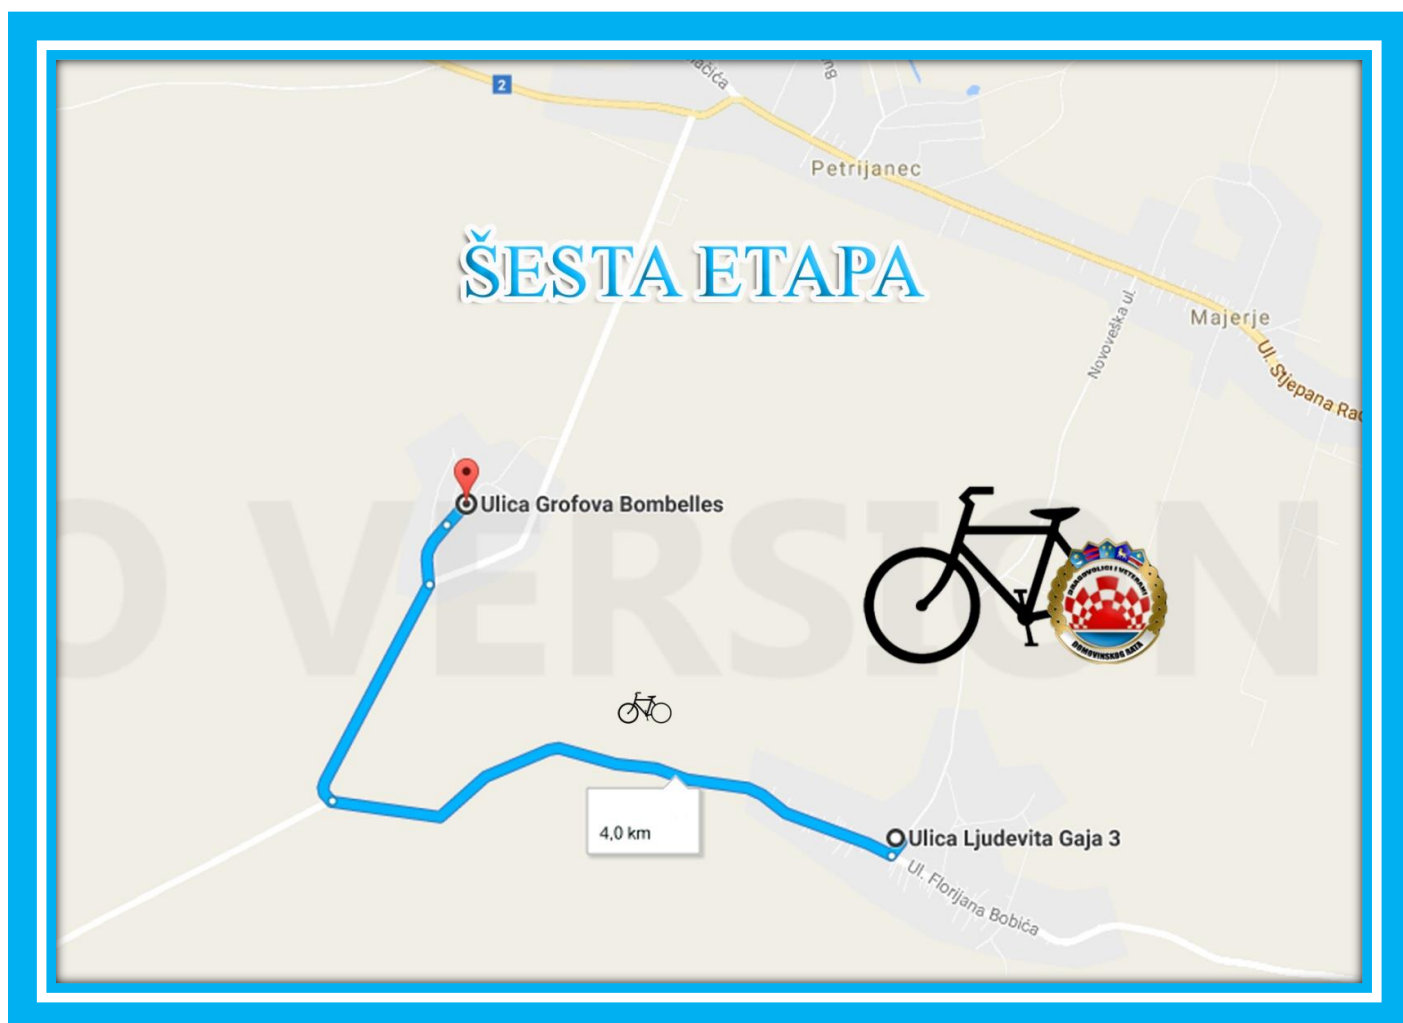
2

ačića

Petrijanec

ŠESTA ETAPA

Majerje

Novoveška ul.

Ul. Stjepana Rad

Ulica Grofova Bombelles

O VERSION

DRAGOVOLJCI I VETERANI

DOMOVINSKOG RATA

4,0 km

Ulica Ljudevita Gaja 3

Ul. Florijana Bobića